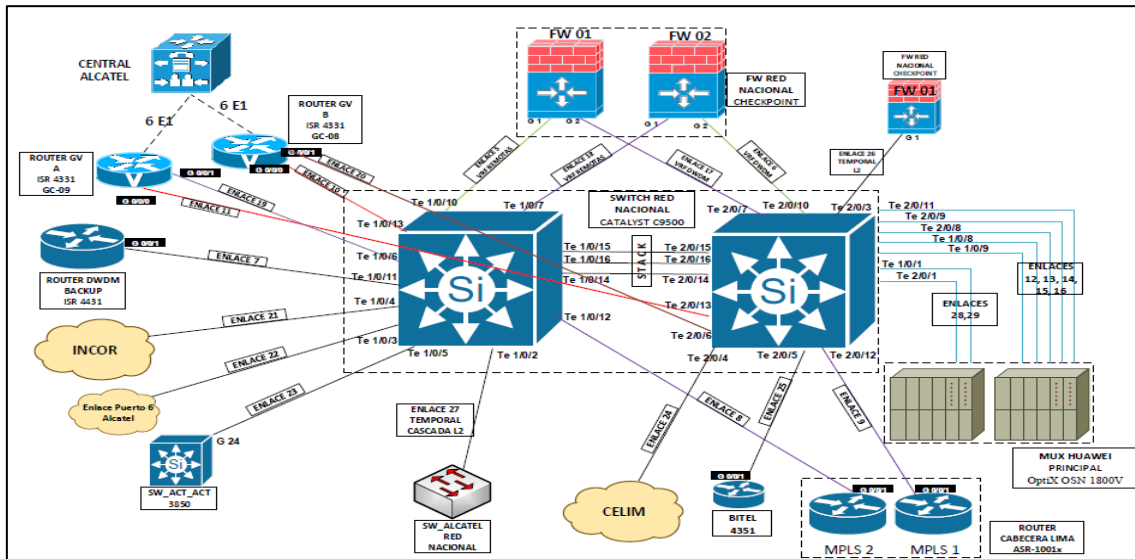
CENTRAL ALCATEL

6 E1

6 E1

ROUTER GV B ISR 4331 GC-08

ROUTER GV A ISR 4331 GC-09

G 0/0/1

G 0/0/0

G 0/0/1

G 0/0/0

ENLACE 20

ENLACE 10

ENLACE 19

ENLACE 11

ROUTER DWDM BACKUP ISR 4431

G 0/0/1

ENLACE 7

INCOR

ENLACE 21

ENLACE 22

Enlace Puerto 6 Alcatel

ENLACE 23

G 24

SW_ACT_ACT 3850

FW 01

FW 02

G 1

G 2

G 1

G 2

FW RED NACIONAL CHECKPOINT

ENLACES VM REMOTAS

ENLACE 18 VM REMOTAS

ENLACE 17 VM DWDM

ENLACE 6 VM DWDM

FW RED NACIONAL CHECKPOINT

FW 01

G 1

ENLACE 26 TEMPORAL L2

Te 1/0/10

Te 1/0/7

SWITCH RED NACIONAL CATALYST C9500

Te 2/0/7

Te 2/0/10

Te 2/0/3

Te 1/0/13

Te 1/0/6

Te 1/0/11

Te 1/0/4

Te 1/0/3

Te 1/0/5

Te 1/0/2

Te 1/0/15

Te 1/0/16

Te 1/0/14

Te 1/0/12

STACK

Te 2/0/15

Te 2/0/16

Te 2/0/14

Te 2/0/13

Te 2/0/6

Te 2/0/4

Te 2/0/5

Te 2/0/12

Te 2/0/11

Te 2/0/9

Te 2/0/8

Te 1/0/8

Te 1/0/9

Te 1/0/1

Te 2/0/1

ENLACES 12, 13, 14, 15, 16

ENLACES 28,29

ENLACE 27 TEMPORAL CASCADA L2

SW_ALCATEL RED NACIONAL

ENLACE 24

CELIM

ENLACE 8

ENLACE 25

G 0/0/1

BITEL 4351

ENLACE 9

G 0/0/1

G 0/0/1

MPLS 2

MPLS 1

MUX HUAWEI PRINCIPAL OptiX OSN 1800V

ROUTER CABECERA LIMA ASR-1001x